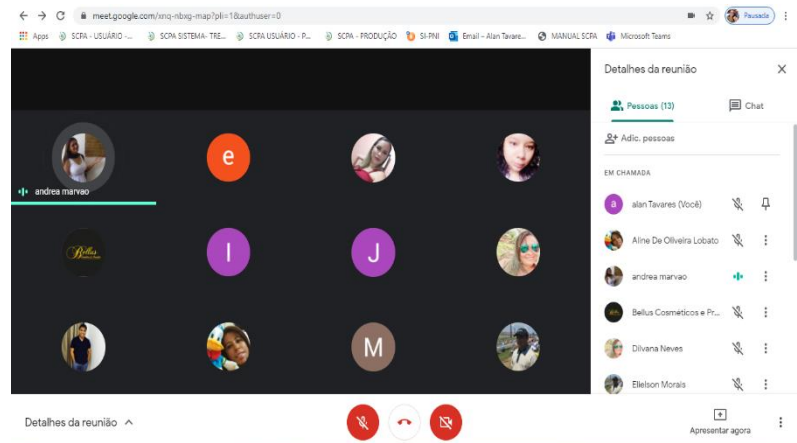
meet.google.com/xmq-nbxg-map?pli=1&authuser=0

Pausada

Apps SCPA - USUÁRIO -... SCPA SISTEMA- TRE... SCPA USUÁRIO - P... SCPA - PRODUÇÃO SI-PNI Email - Alan Tavare... MANUAL SCPA Microsoft Teams

andrea marvao

e

Bellus

I

J

M

Detalhes da reunião

Pessoas (13)

Chat

Adic. pessoas

EM CHAMADA

a alan Tavares (Você)

Aline De Oliveira Lobato

andrea marvao

Bellus Cosméticos e Pr...

Dilvana Neves

Ellelson Morais

Detalhes da reunião

Apresentar agora